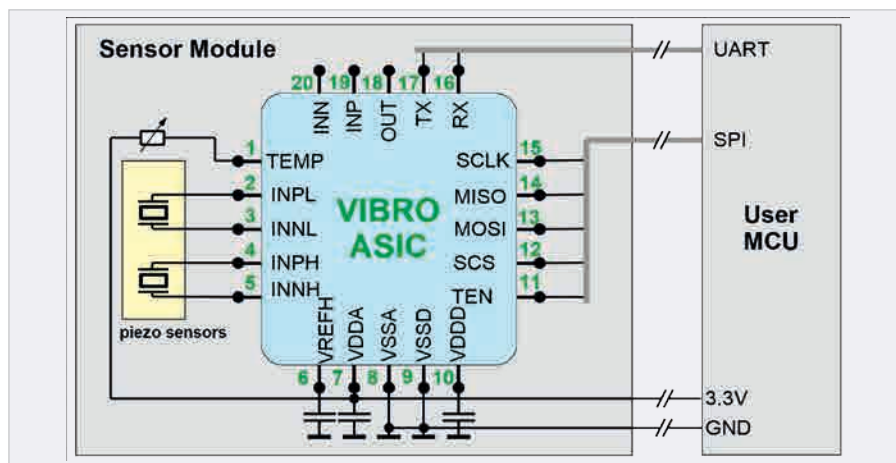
Sensor Module

20 19 18 17 16

INN INP OUT TX RX

UART

SPI

1 TEMP
2 INPL
3 INNL
4 INPH
5 INNH

VIBRO ASIC

SCLK 15
MISO 14
MOSI 13
SCS 12
TEN 11

User MCU

piezo sensors

VREFH VDDA VSSA VSSD VDDD

6 7 8 9 10

3.3V

GND